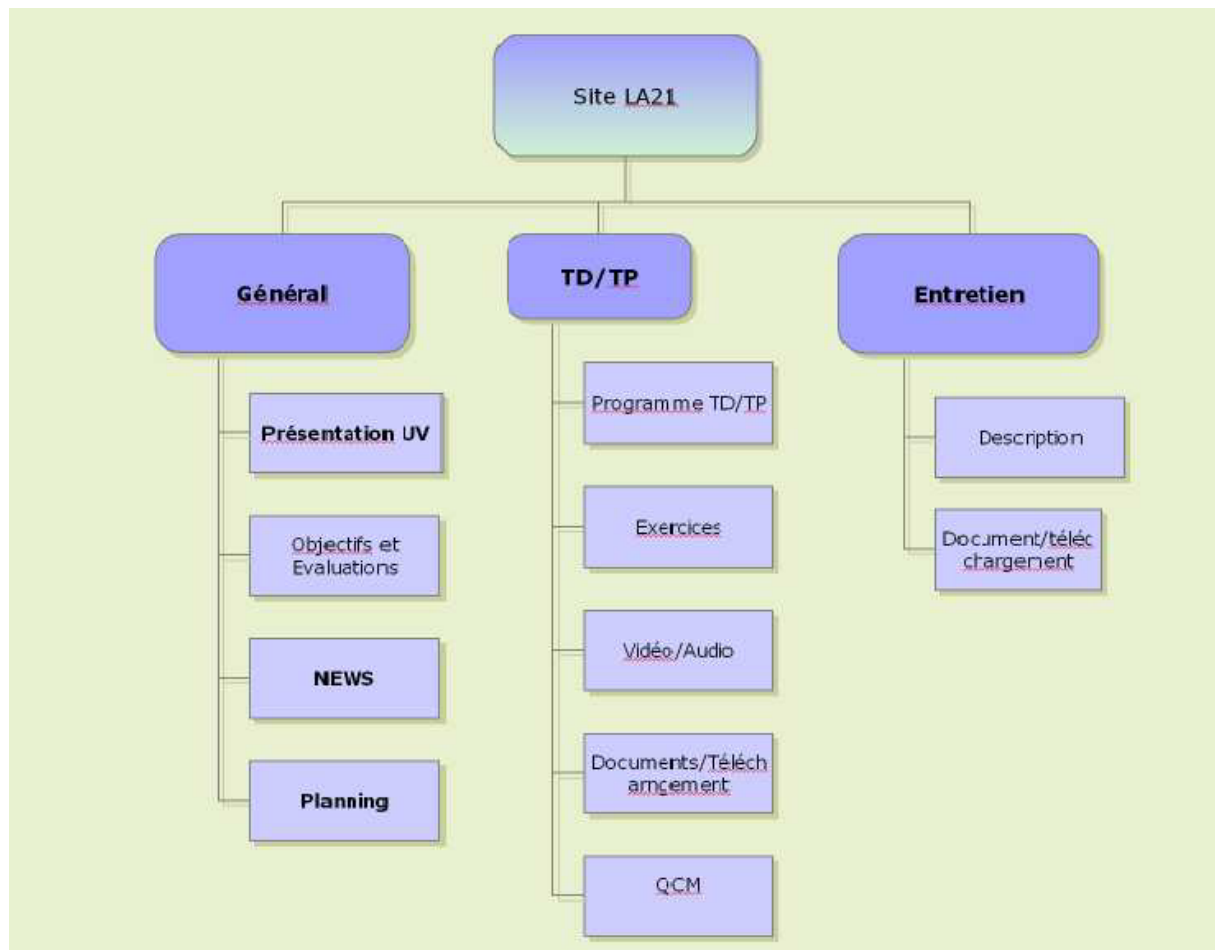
Site LA21

Général

Présentation UV

Objectifs et Evaluations

NEWS

Planning

TD/TP

Programme TD/TP

Exercices

Vidéo/Audio

Documents/Téléch arngement

QCM

Entretien

Description

Document/téléc chargement